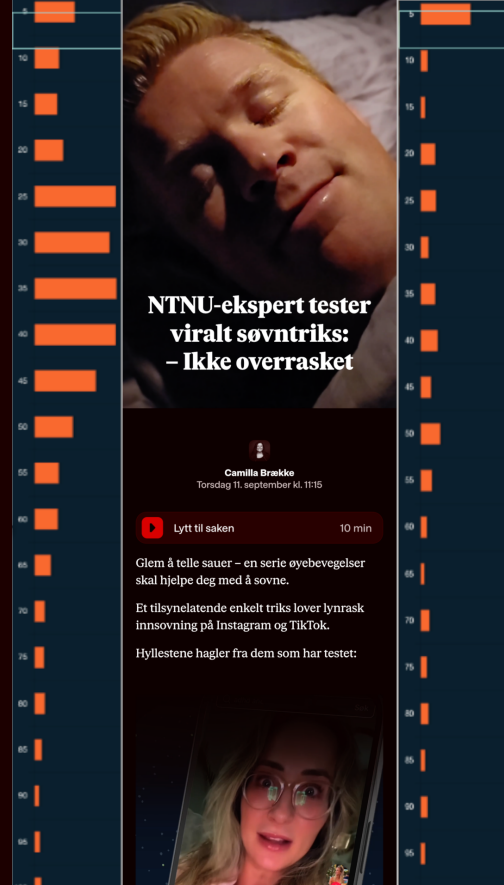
5
10
15
20
25
30
35
40
45
50
55
60
65
70
75
80
85
90
95

NTNU-ekspert tester viralt søvntriks: – Ikke overrasket

Camilla Brække
Torsdag 11. september kl. 11:15

Lytt til saken
10 min

Glem å telle sauer – en serie øyebevegelser skal hjelpe deg med å sovne.

Et tilsynelatende enkelt triks lover lynrask innsovning på Instagram og TikTok.

Hyllestene hagler fra dem som har testet:

5
10
15
20
25
30
35
40
45
50
55
60
65
70
75
80
85
90
95